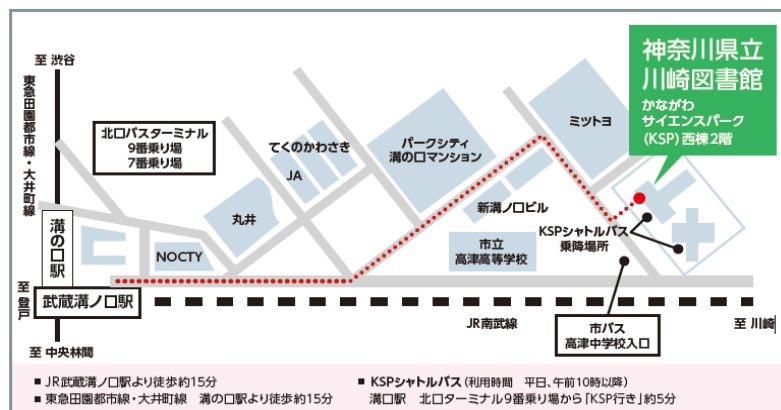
神奈川県立
川崎図書館
かながわ
サイエンスパーク
(KSP) 西棟 2階

至 渋谷

東急田園都市線・大井町線

北口バスターミナル
9番乗り場
7番乗り場

てくのかわさき

パークシティ
溝の口マンション

ミツトヨ

JA

新溝ノ口ビル

丸井

KSPシャトルバス
乗降場所

溝の口駅

NOCTY

市立
高津高等学校

至 登戸

武蔵溝ノ口駅

JR南武線

市バス
高津中学校入口

至 川崎

至 中央林間

■ JR武蔵溝ノ口駅より徒歩約15分
■ 東急田園都市線・大井町線　溝の口駅より徒歩約15分

■ KSPシャトルバス (利用時間　平日、午前10時以降)
溝口駅　北口ターミナル9番乗り場から「KSP行き」約5分